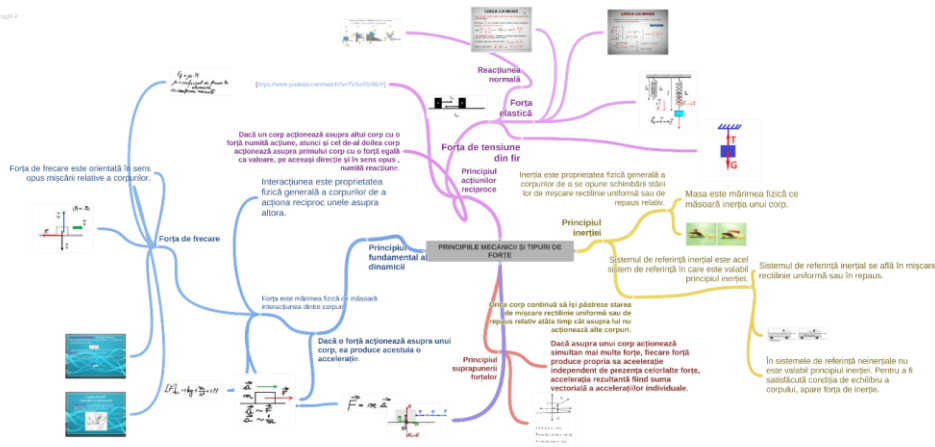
PRINCIPIILE MECANICII ȘI TIPURI DE FORȚE

Reacțiunea normală

Forța elastică

Forța de tensiune din fir

[https://www.youtube.com/watch?v=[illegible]]

Dacă un corp acționează asupra altui corp cu o forță numită acțiune, atunci și cel de-al doilea corp acționează asupra primului corp cu o forță egală ca valoare, pe aceeași direcție și în sens opus , numită reacțiune.

Principiul acțiunilor reciproce

Interacțiunea este proprietatea fizică generală a corpurilor de a acționa reciproc unele asupra altora.

Forța de frecare este orientată în sens opus mișcării relative a corpurilor.

Forța de frecare

Principiul fundamental al dinamicii

Forța este mărimea fizică ce măsoară interacțiunea dintre corpuri.

Dacă o forță acționează asupra unui corp, ea produce acestuia o accelerație.

$\vec{F} = m \cdot \vec{a}$

Principiul inerției

Inerția este proprietatea fizică generală a corpurilor de a se opune schimbării stării lor de mișcare rectilinie uniformă sau de repaus relativ.

Masa este mărimea fizică ce măsoară inerția unui corp.

Sistemul de referință inerțial este acel sistem de referință în care este valabil principiul inerției.

Sistemul de referință inerțial se află în mișcare rectilinie uniformă sau în repaus.

În sistemele de referință neinerțiale nu este valabil principiul inerției. Pentru a fi satisfăcută condiția de echilibru a corpului, apare forța de inerție.

Orice corp continuă să își păstreze starea de mișcare rectilinie uniformă sau de repaus relativ atâta timp cât asupra lui nu acționează alte corpuri.

Principiul suprapunerii forțelor

Dacă asupra unui corp acționează simultan mai multe forțe, fiecare forță produce propria sa accelerație independent de prezența celorlalte forțe, accelerația rezultantă fiind suma vectorială a accelerațiilor individuale.

T

G

$F_f = \mu N$